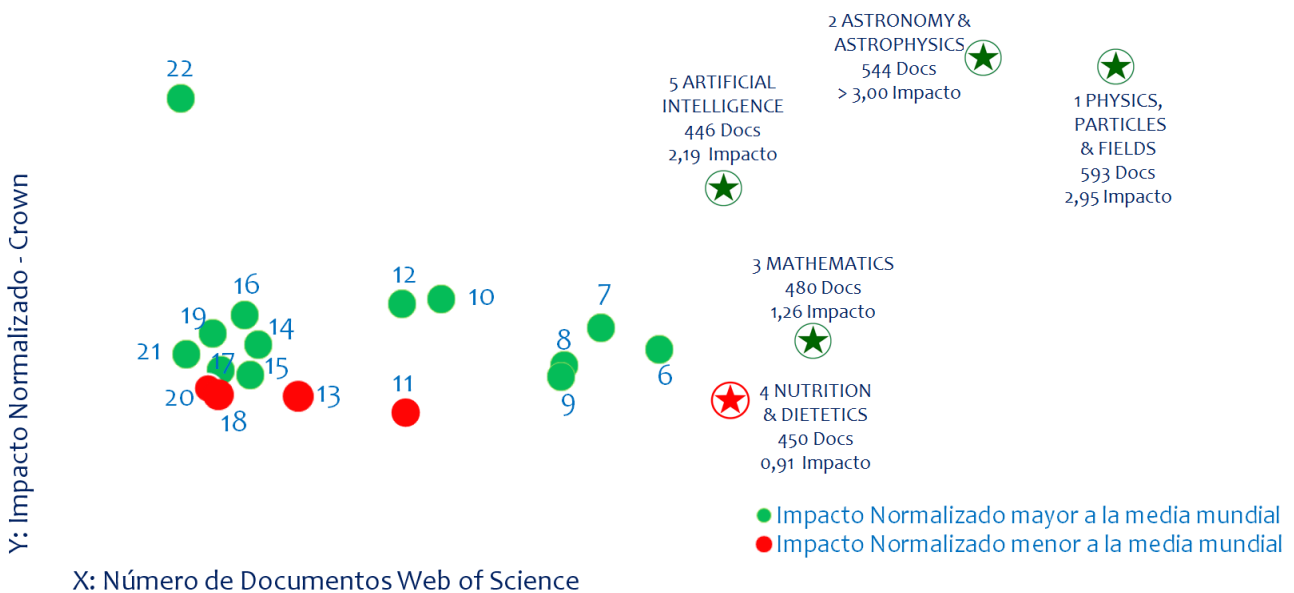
2 ASTRONOMY & ASTROPHYSICS
544 Docs
> 3,00 Impacto

5 ARTIFICIAL INTELLIGENCE
446 Docs
2,19 Impacto

1 PHYSICS, PARTICLES & FIELDS
593 Docs
2,95 Impacto

22

3 MATHEMATICS
480 Docs
1,26 Impacto

4 NUTRITION & DIETETICS
450 Docs
0,91 Impacto

16
12
10
7
19
14
8
21
17
15
6
20
13
11
9
18

Y: Impacto Normalizado - Crown

Impacto Normalizado mayor a la media mundial
Impacto Normalizado menor a la media mundial

X: Número de Documentos Web of Science